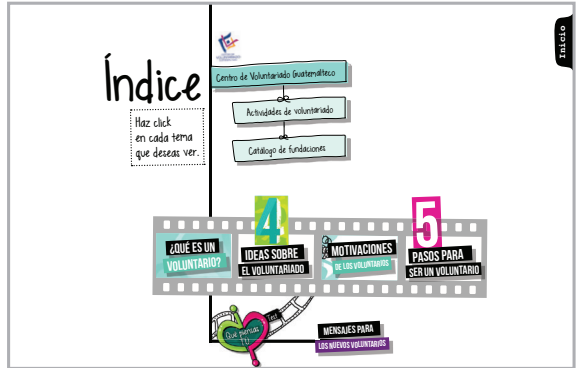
Inicio

Índice

Haz click en cada tema que deseas ver.

Centro de Voluntariado Guatemalteco

Actividades de voluntariado

Catalogo de fundaciones

¿QUÉ ES UN VOLUNTARIO?

4 IDEAS SOBRE EL VOLUNTARIADO

MOTIVACIONES DE LOS VOLUNTARIOS

5 PASOS PARA SER UN VOLUNTARIO

Qué piensas TÚ

Test

MENSAJES PARA LOS NUEVOS VOLUNTARIOS